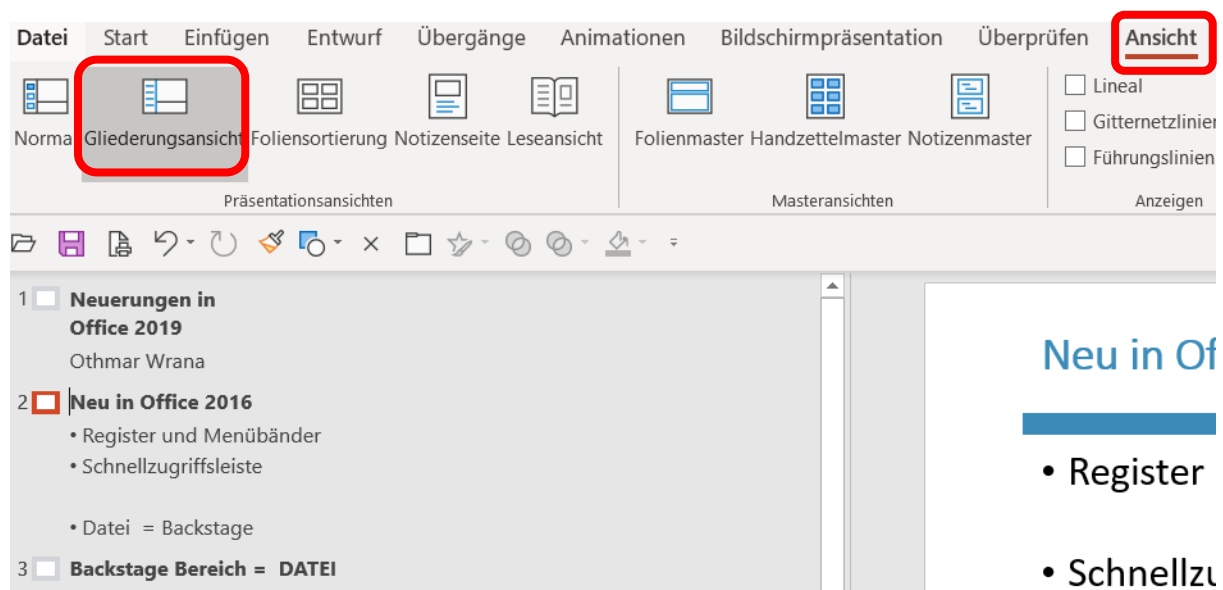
Datei Start Einfügen Entwurf Übergänge Animationen Bildschirmpräsentation Überprüfen Ansicht

Norma Gliederungsansicht Foliensortierung Notizenseite Leseansicht
Präsentationsansichten

Folienmaster Handzettelmaster Notizenmaster
Masteransichten

Lineal
Gitternetzlinien
Führungslinien
Anzeigen

1 Neuerungen in Office 2019
Othmar Wrana

2 Neu in Office 2016
• Register und Menübänder
• Schnellzugriffsleiste

• Datei = Backstage

3 Backstage Bereich = DATEI

Neu in Of

• Register

• Schnellzu